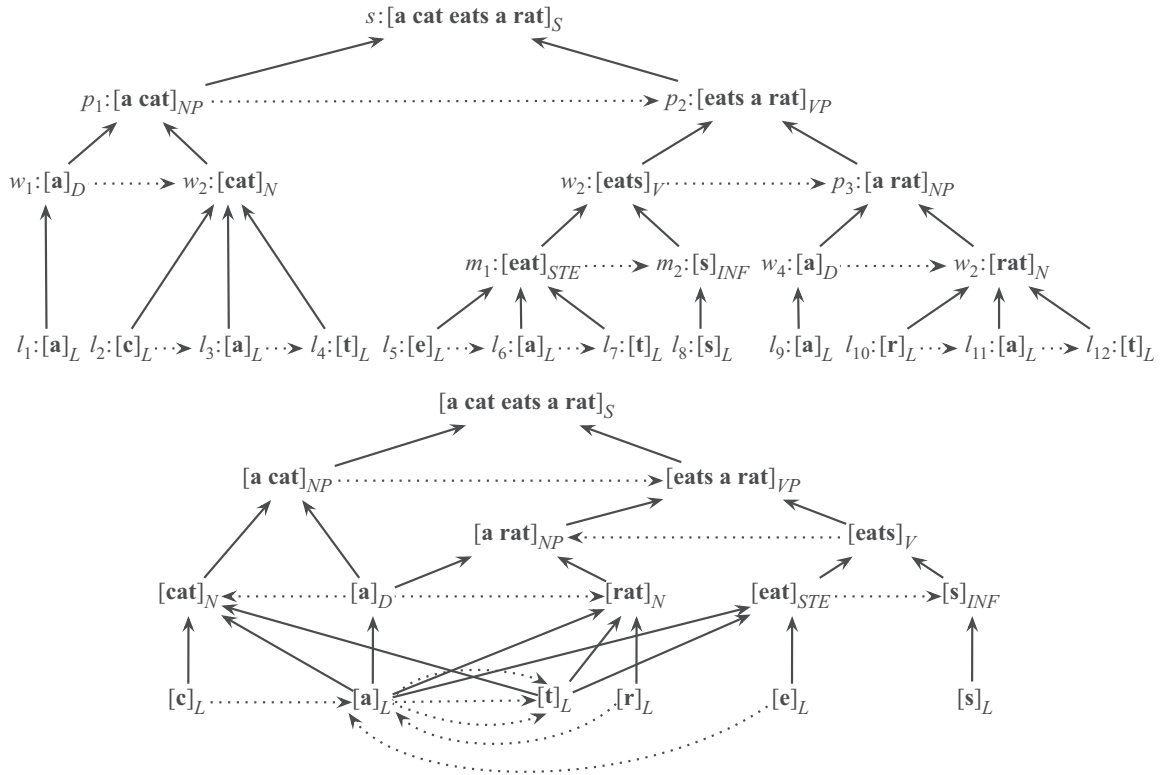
$s$:$[\textbf{a cat eats a rat}]_S$

$p_1$:$[\textbf{a cat}]_{NP}$ $p_2$:$[\textbf{eats a rat}]_{VP}$

$w_1$:$[\textbf{a}]_D$ $w_2$:$[\textbf{cat}]_N$ $w_2$:$[\textbf{eats}]_V$ $p_3$:$[\textbf{a rat}]_{NP}$

$m_1$:$[\textbf{eat}]_{STE}$ $m_2$:$[\textbf{s}]_{INF}$ $w_4$:$[\textbf{a}]_D$ $w_2$:$[\textbf{rat}]_N$

$l_1$:$[\textbf{a}]_L$ $l_2$:$[\textbf{c}]_L$ $l_3$:$[\textbf{a}]_L$ $l_4$:$[\textbf{t}]_L$ $l_5$:$[\textbf{e}]_L$ $l_6$:$[\textbf{a}]_L$ $l_7$:$[\textbf{t}]_L$ $l_8$:$[\textbf{s}]_L$ $l_9$:$[\textbf{a}]_L$ $l_{10}$:$[\textbf{r}]_L$ $l_{11}$:$[\textbf{a}]_L$ $l_{12}$:$[\textbf{t}]_L$

$[\textbf{a cat eats a rat}]_S$

$[\textbf{a cat}]_{NP}$ $[\textbf{eats a rat}]_{VP}$

$[\textbf{a rat}]_{NP}$ $[\textbf{eats}]_V$

$[\textbf{cat}]_N$ $[\textbf{a}]_D$ $[\textbf{rat}]_N$ $[\textbf{eat}]_{STE}$ $[\textbf{s}]_{INF}$

$[\textbf{c}]_L$ $[\textbf{a}]_L$ $[\textbf{t}]_L$ $[\textbf{r}]_L$ $[\textbf{e}]_L$ $[\textbf{s}]_L$